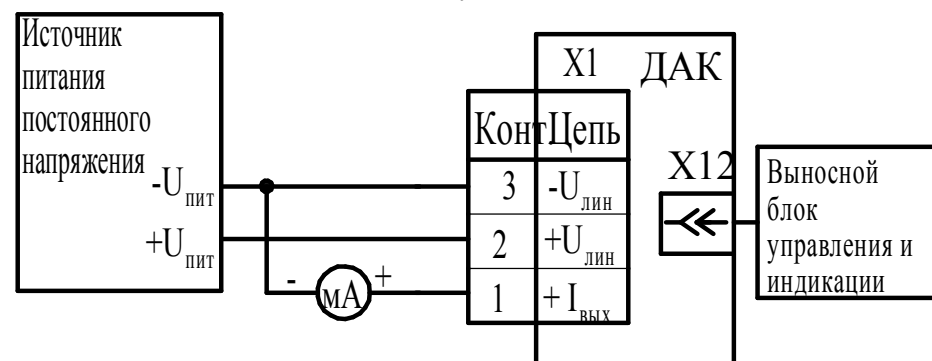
Источник питания постоянного напряжения

$-U_{пит}$

$+U_{пит}$

- мА +

X1 ДАК

| Конт | Цепь |
|---|---|
| 3 | $-U_{лин}$ |
| 2 | $+U_{лин}$ |
| 1 | $+I_{вых}$ |

X12

Выносной блок управления и индикации